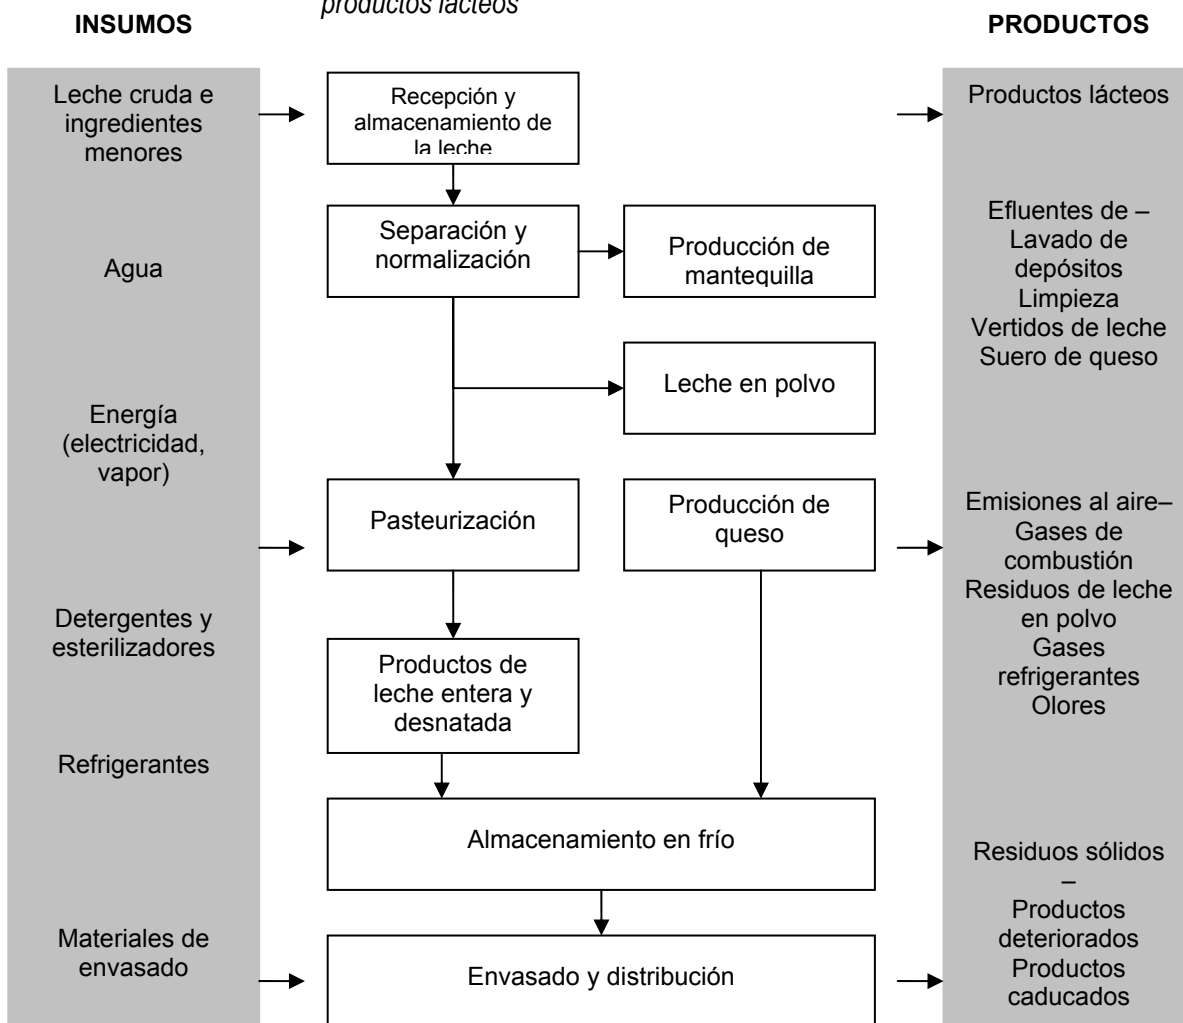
productos lácteos

INSUMOS

PRODUCTOS

Leche cruda e ingredientes menores

Agua

Energía (electricidad, vapor)

Detergentes y esterilizadores

Refrigerantes

Materiales de envasado

Recepción y almacenamiento de la leche

Separación y normalización

Producción de mantequilla

Leche en polvo

Pasteurización

Producción de queso

Productos de leche entera y desnatada

Almacenamiento en frío

Envasado y distribución

Productos lácteos

Efluentes de – Lavado de depósitos Limpieza Vertidos de leche Suero de queso

Emisiones al aire– Gases de combustión Residuos de leche en polvo Gases refrigerantes Olores

Residuos sólidos – Productos deteriorados Productos caducados